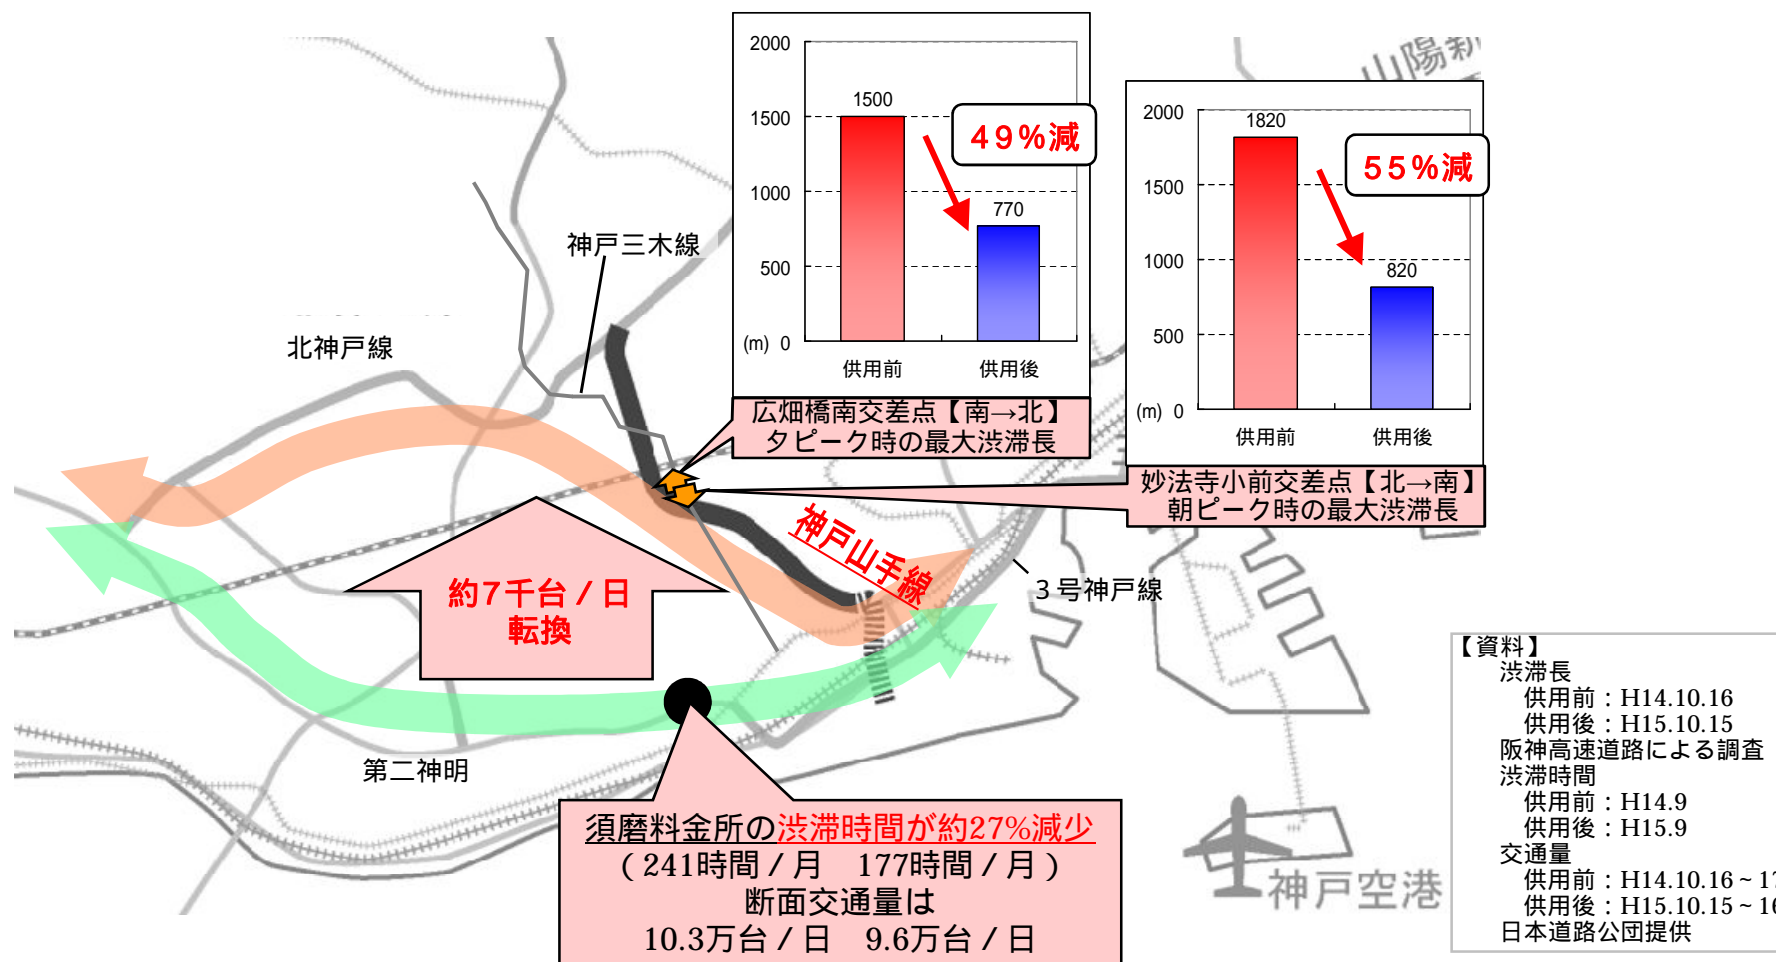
山陽新

2000
1500
1000
500
(m) 0
1500
770
49%減
供用前
供用後

2000
1500
1000
500
(m) 0
1820
820
55%減
供用前
供用後

神戸三木線

北神戸線

広畑橋南交差点【南→北】
夕ピーク時の最大渋滞長

妙法寺小前交差点【北→南】
朝ピーク時の最大渋滞長

神戸山手線

3号神戸線

約7千台/日
転換

第二神明

須磨料金所の渋滞時間が約27%減少
(241時間/月　177時間/月)
断面交通量は
10.3万台/日　9.6万台/日

神戸空港

【資料】
渋滞長
供用前:H14.10.16
供用後:H15.10.15
阪神高速道路による調査
渋滞時間
供用前:H14.9
供用後:H15.9
交通量
供用前:H14.10.16 ~ 1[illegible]
供用後:H15.10.15 ~ 1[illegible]
日本道路公団提供